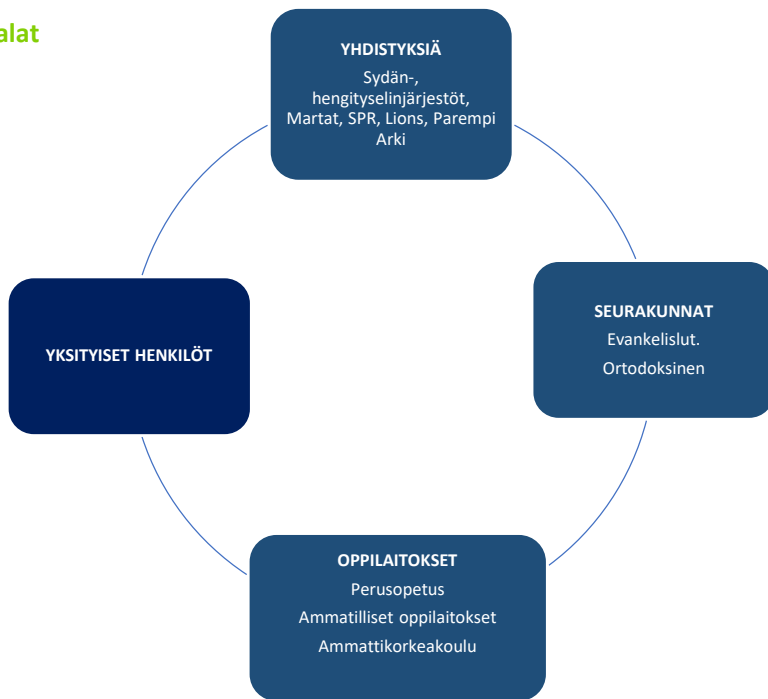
alat

YHDISTYKSIÄ
Sydän-, hengityselinjärjestöt, Martat, SPR, Lions, Parempi Arki

SEURAKUNNAT
Evankelislut.
Ortodoksinen

OPPILAITOKSET
Perusopetus
Ammatilliset oppilaitokset
Ammattikorkeakoulu

YKSITYISET HENKILÖT